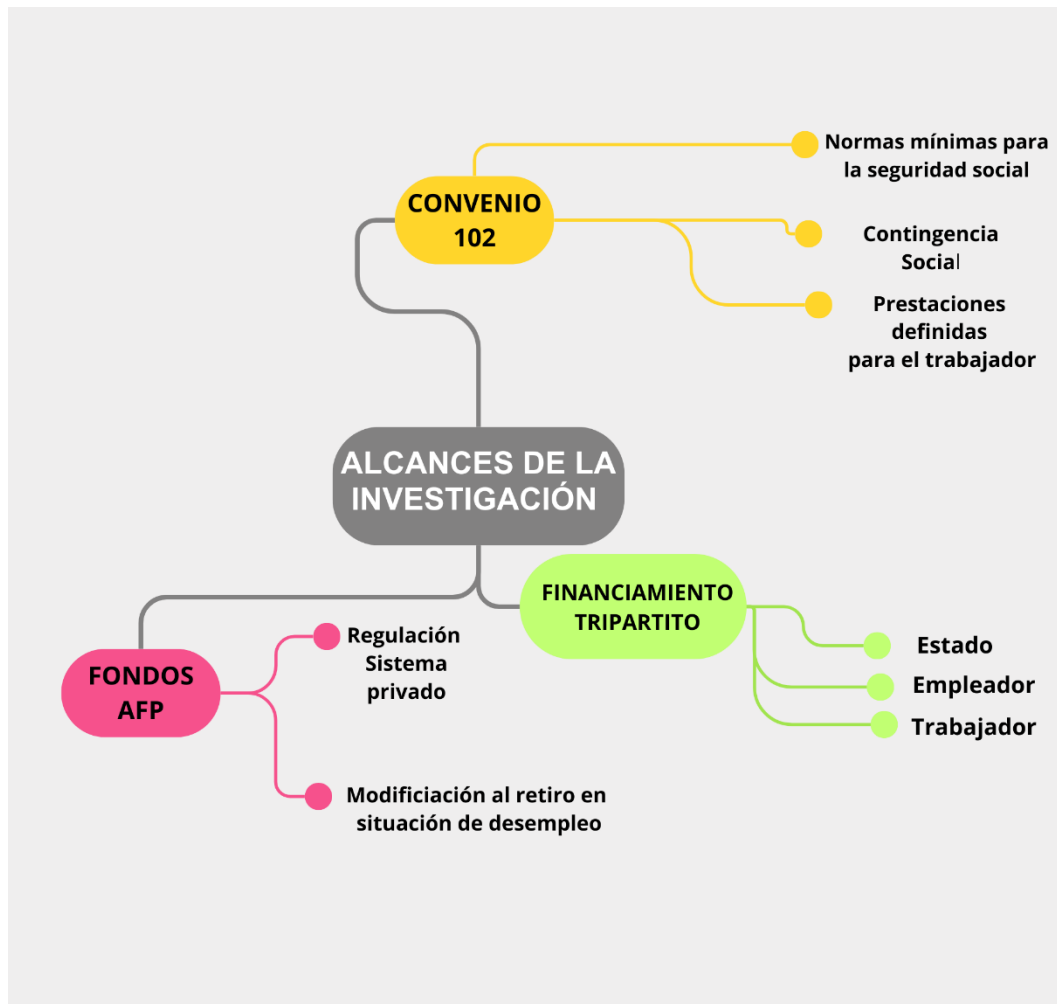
CONVENIO 102

Normas mínimas para la seguridad social

Contingencia Social

Prestaciones definidas para el trabajador

ALCANCES DE LA INVESTIGACIÓN

FINANCIAMIENTO TRIPARTITO

Estado

Empleador

Trabajador

FONDOS AFP

Regulación Sistema privado

Modificiación al retiro en situación de desempleo